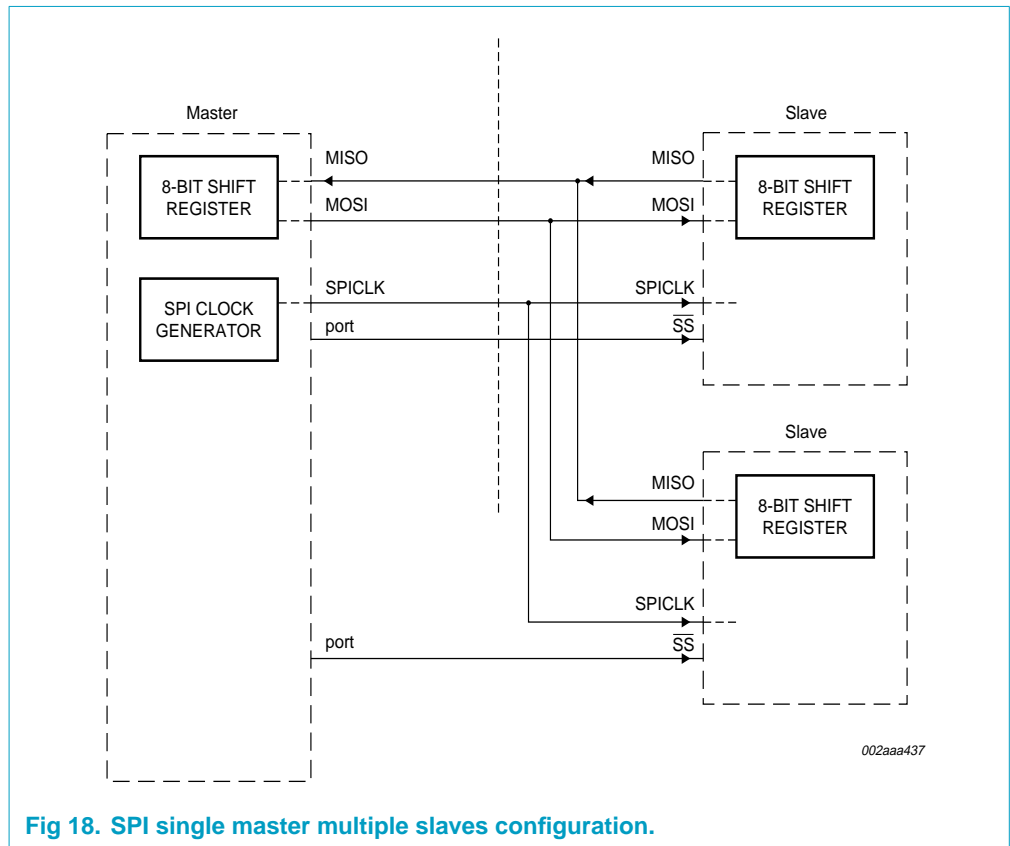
Master

8-BIT SHIFT REGISTER

SPI CLOCK GENERATOR

MISO

MOSI

SPICLK

port

port

Slave

MISO

MOSI

SPICLK

$\overline{SS}$

8-BIT SHIFT REGISTER

Slave

MISO

MOSI

SPICLK

$\overline{SS}$

8-BIT SHIFT REGISTER

002aaa437

Fig 18. SPI single master multiple slaves configuration.